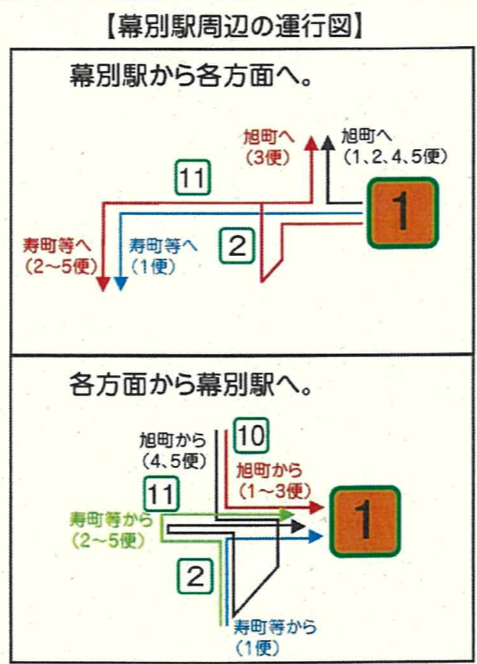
【幕別駅周辺の運行図】

幕別駅から各方面へ。

旭町へ
（3便）

旭町へ
（1、2、4、5便）

11

1

寿町等へ
（2～5便）

寿町等へ
（1便）

2

各方面から幕別駅へ。

旭町から
（4、5便）

10

旭町から
（1～3便）

11

1

寿町等から
（2～5便）

2

寿町等から
（1便）